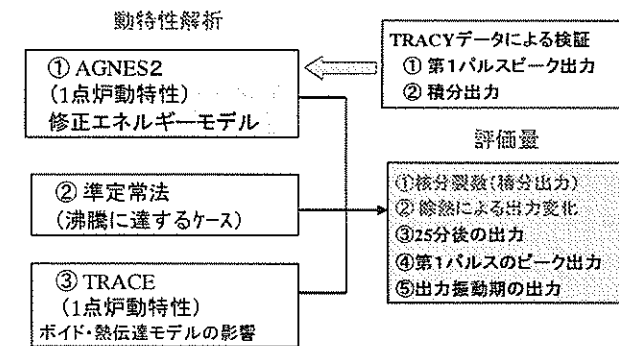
動特性解析

① AGNES2
（1点炉動特性）
修正エネルギーモデル

TRACYデータによる検証
① 第1パルスピーク出力
② 積分出力

評価量

② 準定常法
（沸騰に達するケース）

①核分裂数（積分出力）
② 除熱による出力変化
③25分後の出力
④第1パルスのピーク出力
⑤出力振動期の出力

③ TRACE
（1点炉動特性）
ボイド・熱伝達モデルの影響